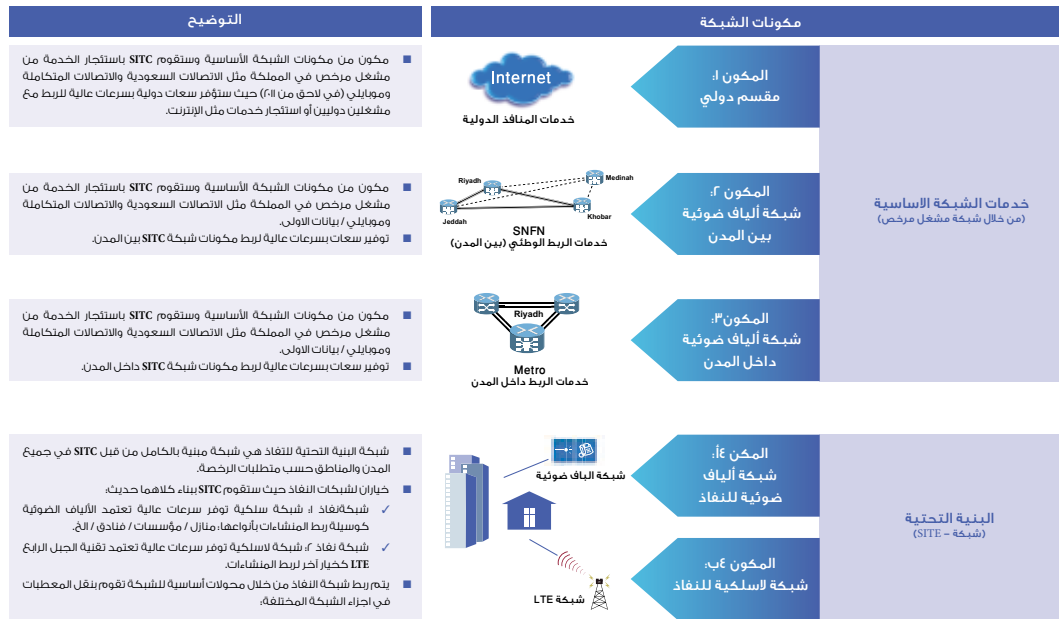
مكونات الشبكة

التوضيح

خدمات الشبكة الاساسية
(من خلال شبكة مشغل مرخص)

المكون ١:
مقسم دولي

Internet
خدمات المنافذ الدولية

مكون من مكونات الشبكة الأساسية وستقوم SITC باستئجار الخدمة من مشغل مرخص في المملكة مثل الاتصالات السعودية والاتصالات المتكاملة وموبايلي (في لاحق من ٢٠١١) حيث ستؤفر سعات دولية بسرعات عالية للربط مع مشغلين دوليين أو استئجار خدمات مثل الإنترنت.

المكون ٢:
شبكة ألياف ضوئية
بين المدن

Riyadh
Medinah
Jeddah
Khobar
SNFN
خدمات الربط الوطني (بين المدن)

مكون من مكونات الشبكة الأساسية وستقوم SITC باستئجار الخدمة من مشغل مرخص في المملكة مثل الاتصالات السعودية والاتصالات المتكاملة وموبايلي / بيانات الاولى.

توفير سعات بسرعات عالية لربط مكونات شبكة SITC بين المدن.

المكون٣:
شبكة ألياف ضوئية
داخل المدن

Riyadh
Metro
خدمات الربط داخل المدن

مكون من مكونات الشبكة الأساسية وستقوم SITC باستئجار الخدمة من مشغل مرخص في المملكة مثل الاتصالات السعودية والاتصالات المتكاملة وموبايلي / بيانات الاولى.

توفير سعات بسرعات عالية لربط مكونات شبكة SITC داخل المدن.

البنية التحتية
(شبكة – SITE)

المكن ٤أ:
شبكة ألياف
ضوئية للنفاذ

شبكة الباف ضوئية

المكون ٤ب:
شبكة لاسلكية للنفاذ

شبكة LTE

شبكة البنية التحتية للنفاذ هي شبكة مبنية بالكامل من قبل SITC في جميع المدن والمناطق حسب متطلبات الرخصة.

خياران لشبكات النفاذ حيث ستقوم SITC ببناء كلاهما حديث:

شبكةالنفاذ ١: شبكة سلكية توفر سرعات عالية تعتمد الألياف الضوئية كوسيلة ربط المنشآت بأنواعها: منازل / مؤسسات / فنادق / الخ.

شبكة نفاذ ٢: شبكة لاسلكية توفر سرعات عالية تعتمد تقنية الجيل الرابع LTE كخيار آخر لربط المنشآت.

يتم ربط شبكة النفاذ من خلال محولات أساسية للشبكة تقوم بنقل المعطيات في اجزاء الشبكة المختلفة.